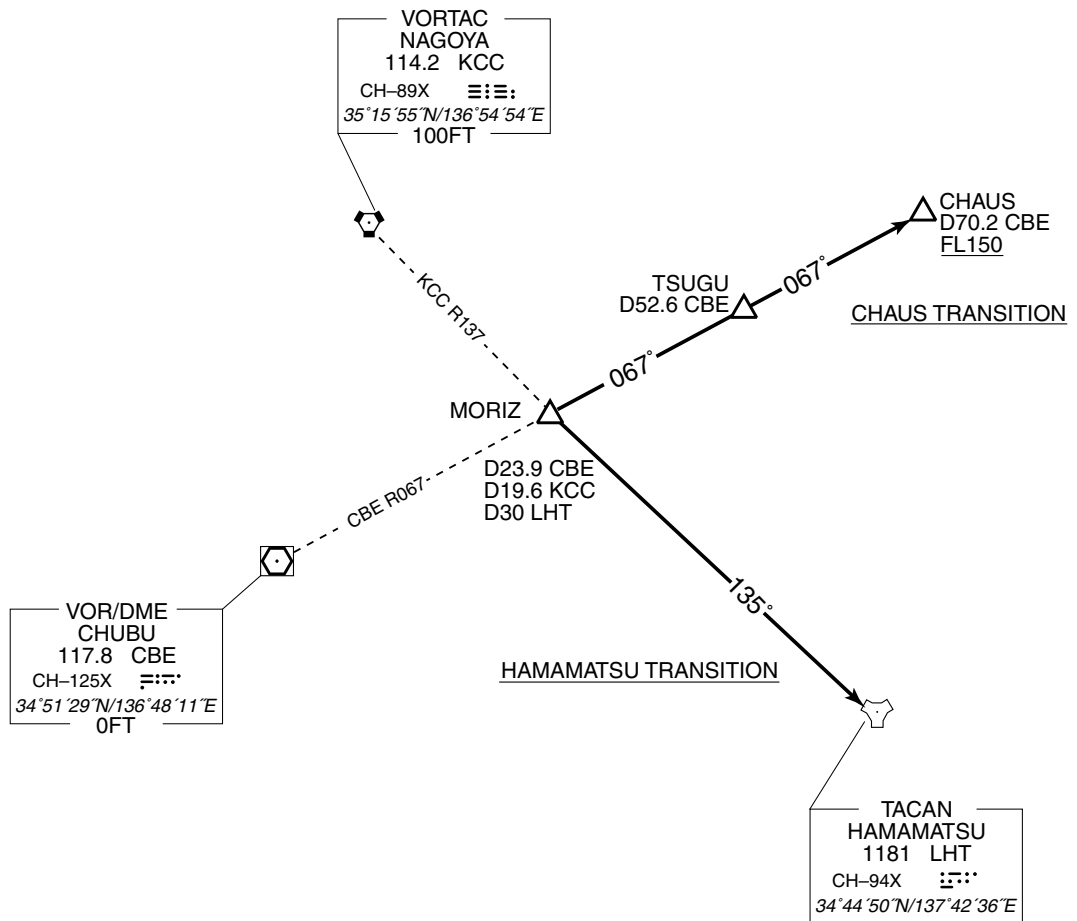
VORTAC
NAGOYA
114.2 KCC
CH–89X
35°15´55˝N/136°54´54˝E
100FT

CHAUS
D70.2 CBE
FL150

TSUGU
D52.6 CBE

067°

CHAUS TRANSITION

KCC R137

067°

MORIZ

D23.9 CBE
D19.6 KCC
D30 LHT

CBE R067

135°

VOR/DME
CHUBU
117.8 CBE
CH–125X
34°51´29˝N/136°48´11˝E
0FT

HAMAMATSU TRANSITION

TACAN
HAMAMATSU
1181 LHT
CH–94X
34°44´50˝N/137°42´36˝E